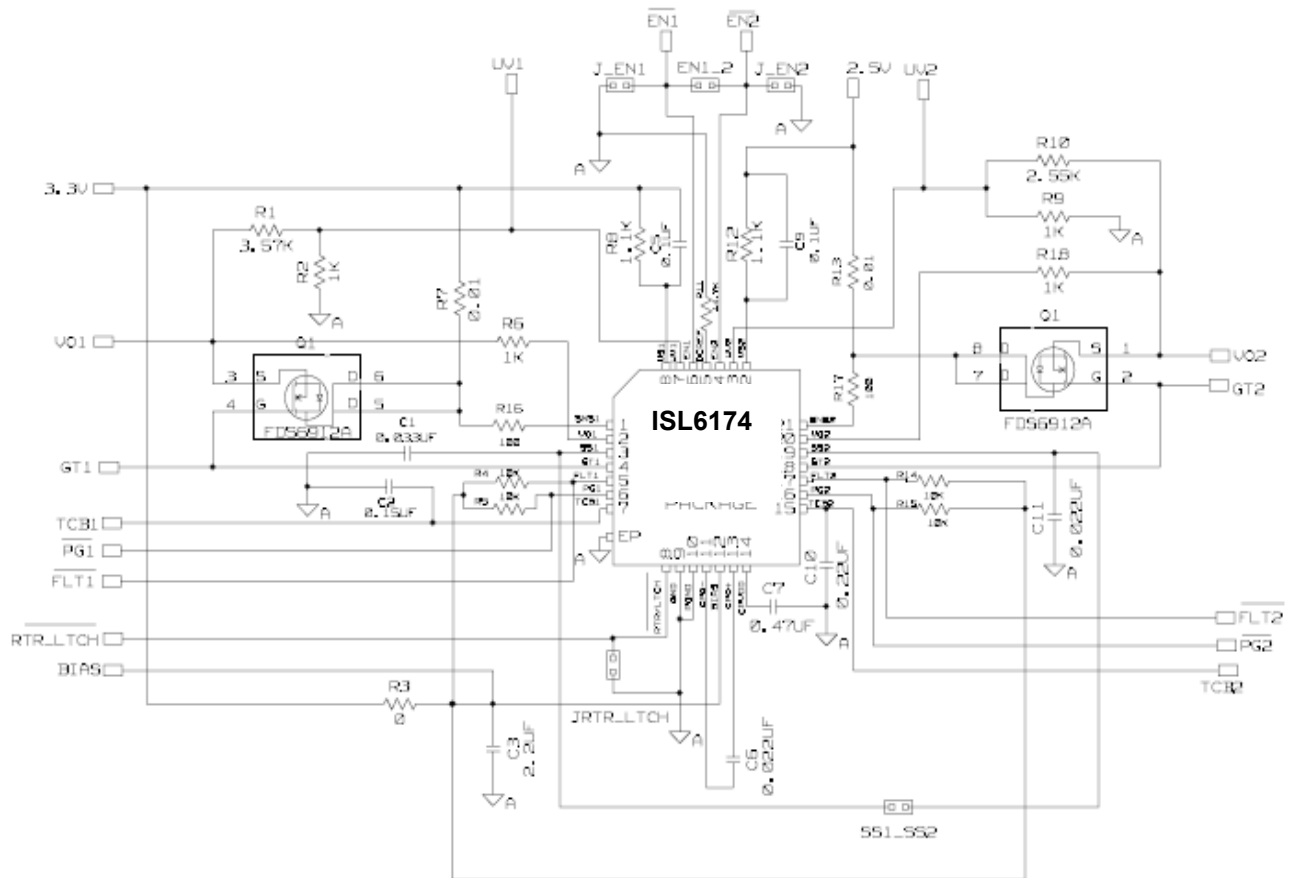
$\overline{EN1}$
$\overline{EN2}$
UV1
J_EN1
EN1_2
J_EN2
2.5V
UV2
A
A
R10
2.55K
3.3V
R9
1K
A
R1
3.57K
R8
1.1K
C5
0.1UF
R12
1.1K
C9
0.1UF
R2
1K
R11
10K
R13
0.01
R18
1K
R7
0.01
A
Q1
VO1
R6
1K
Q1
8
D
S
1
VO2
3
S
D
6
R17
100
7
D
G
2
GT2
4
G
D
5
R16
100
ISL6174
FDS6912A
FDS6912A
C1
0.033UF
GT1
R14
10K
R4
10K
R5
10K
R15
10K
C2
0.15UF
C11
0.022UF
A
PACKAGE
TCB1
EP
$\overline{PG1}$
A
$\overline{FLT1}$
C10
0.22UF
C7
0.47UF
A
$\overline{FLT2}$
$\overline{RTR\_LTCH}$
$\overline{PG2}$
BIAS
TCB2
R3
0
JRTR_LTCH
A
C3
2.2UF
C6
0.022UF
A
SS1_SS2